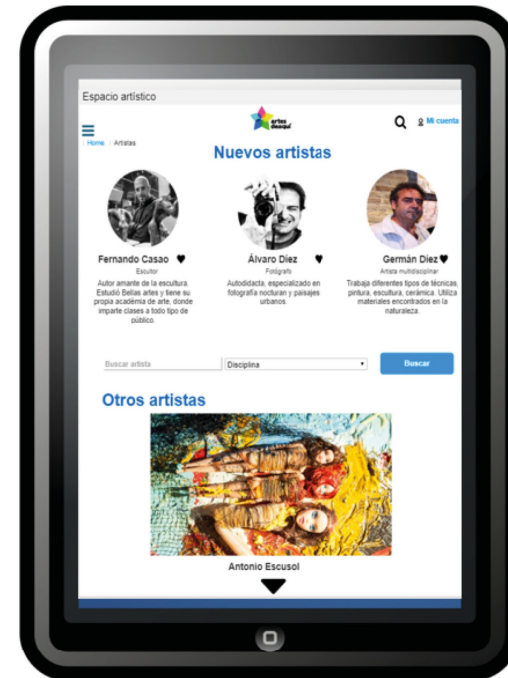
Espacio artístico

artes deaquí

Mi cuenta

Home / Artistas

Nuevos artistas

Fernando Casao
Escultor
Autor amante de la escultura. Estudió Bellas artes y tiene su propia academia de arte, donde imparte clases a todo tipo de público.

Álvaro Díez
Fotógrafo
Autodidacta, especializado en fotografía nocturna y paisajes urbanos.

Germán Díez
Artista multidisciplinar
Trabaja diferentes tipos de técnicas, pintura, escultura, cerámica. Utiliza materiales encontrados en la naturaleza.

Buscar artista

Disciplina

Buscar

Otros artistas

Antonio Escusol